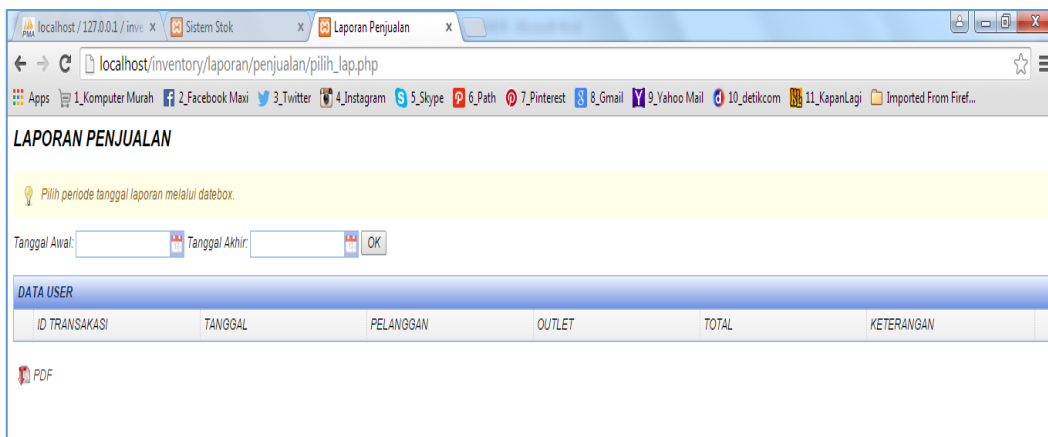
localhost / 127.0.0.1 / inve ×
Sistem Stok ×
Laporan Penjualan ×

localhost/inventory/laporan/penjualan/pilih_lap.php

Apps 1_Komputer Murah 2_Facebook Maxi 3_Twitter 4_Instagram 5_Skype 6_Path 7_Pinterest 8_Gmail 9_Yahoo Mail 10_detikcom 11_KapanLagi Imported From Firef...

LAPORAN PENJUALAN

Pilih periode tanggal laporan melalui datebox.

Tanggal Awal: Tanggal Akhir: OK

DATA USER

| ID TRANSAKASI | TANGGAL | PELANGGAN | OUTLET | TOTAL | KETERANGAN |
|---|---|---|---|---|---|

PDF